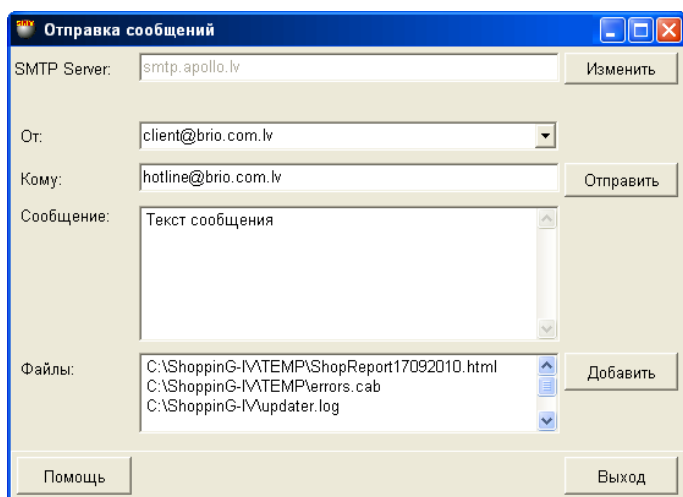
Отправка сообщений

SMTP Server: smtp.apollo.lv
Изменить

От: client@brio.com.lv

Кому: hotline@brio.com.lv
Отправить

Сообщение: Текст сообщения

Файлы: C:\ShoppinG-IV\TEMP\ShopReport17092010.html
C:\ShoppinG-IV\TEMP\errors.cab
C:\ShoppinG-IV\updater.log
Добавить

Помощь
Выход